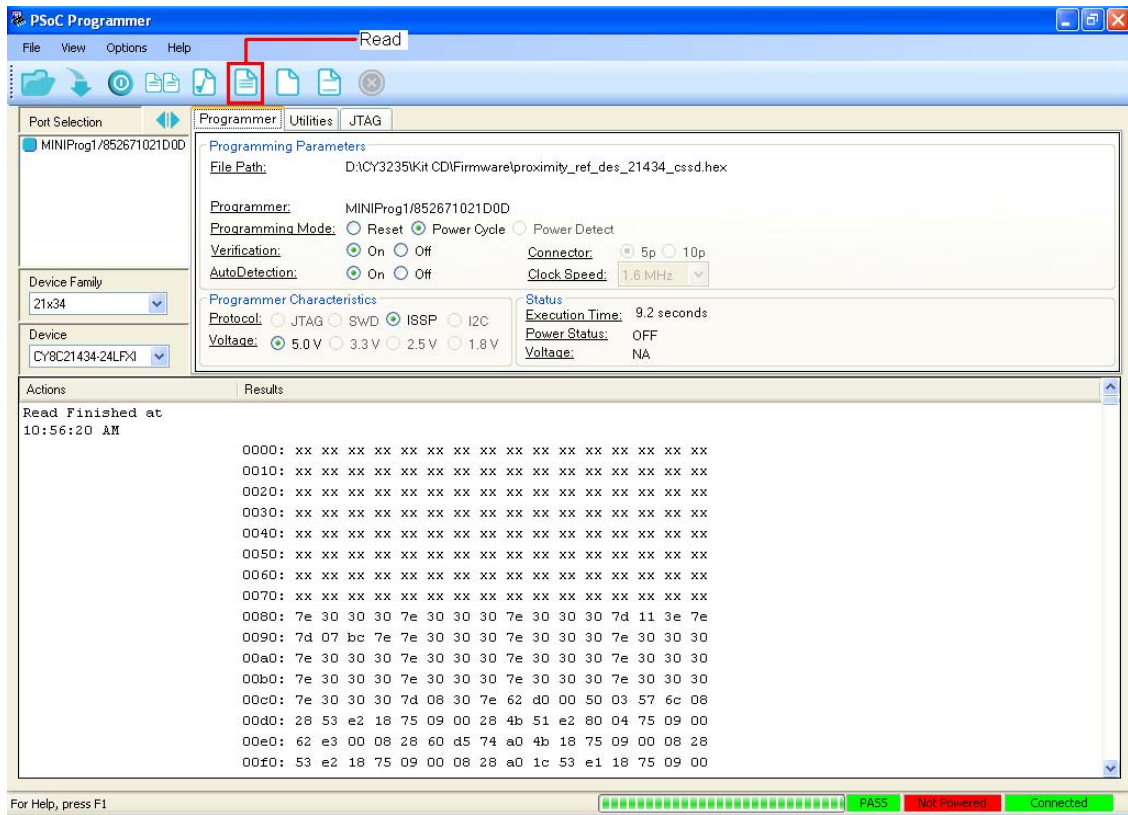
PSoC Programmer

File View Options Help

Read

Port Selection

MINIProg1/852671021D0D

Device Family

21x34

Device

CY8C21434-24LFXI

Programmer Utilities JTAG

Programming Parameters

File Path: D:\CY3235\Kit CD\Firmware\proximity_ref_des_21434_cssd.hex

Programmer: MINIProg1/852671021D0D

Programming Mode: Reset Power Cycle Power Detect

Verification: On Off

Connector: 5p 10p

AutoDetection: On Off

Clock Speed: 1.6 MHz

Programmer Characteristics

Protocol: JTAG SWD ISSP I2C

Voltage: 5.0 V 3.3 V 2.5 V 1.8 V

Status

Execution Time: 9.2 seconds

Power Status: OFF

Voltage: NA

Actions

Results

Read Finished at 10:56:20 AM

0000: xx xx xx xx xx xx xx xx xx xx xx xx xx xx xx xx
0010: xx xx xx xx xx xx xx xx xx xx xx xx xx xx xx xx
0020: xx xx xx xx xx xx xx xx xx xx xx xx xx xx xx xx
0030: xx xx xx xx xx xx xx xx xx xx xx xx xx xx xx xx
0040: xx xx xx xx xx xx xx xx xx xx xx xx xx xx xx xx
0050: xx xx xx xx xx xx xx xx xx xx xx xx xx xx xx xx
0060: xx xx xx xx xx xx xx xx xx xx xx xx xx xx xx xx
0070: xx xx xx xx xx xx xx xx xx xx xx xx xx xx xx xx
0080: 7e 30 30 30 7e 30 30 30 7e 30 30 30 7d 11 3e 7e
0090: 7d 07 bc 7e 7e 30 30 30 7e 30 30 30 7e 30 30 30
00a0: 7e 30 30 30 7e 30 30 30 7e 30 30 30 7e 30 30 30
00b0: 7e 30 30 30 7e 30 30 30 7e 30 30 30 7e 30 30 30
00c0: 7e 30 30 30 7d 08 30 7e 62 d0 00 50 03 57 6c 08
00d0: 28 53 e2 18 75 09 00 28 4b 51 e2 80 04 75 09 00
00e0: 62 e3 00 08 28 60 d5 74 a0 4b 18 75 09 00 08 28
00f0: 53 e2 18 75 09 00 08 28 a0 1c 53 e1 18 75 09 00

For Help, press F1

PASS Not Powered Connected